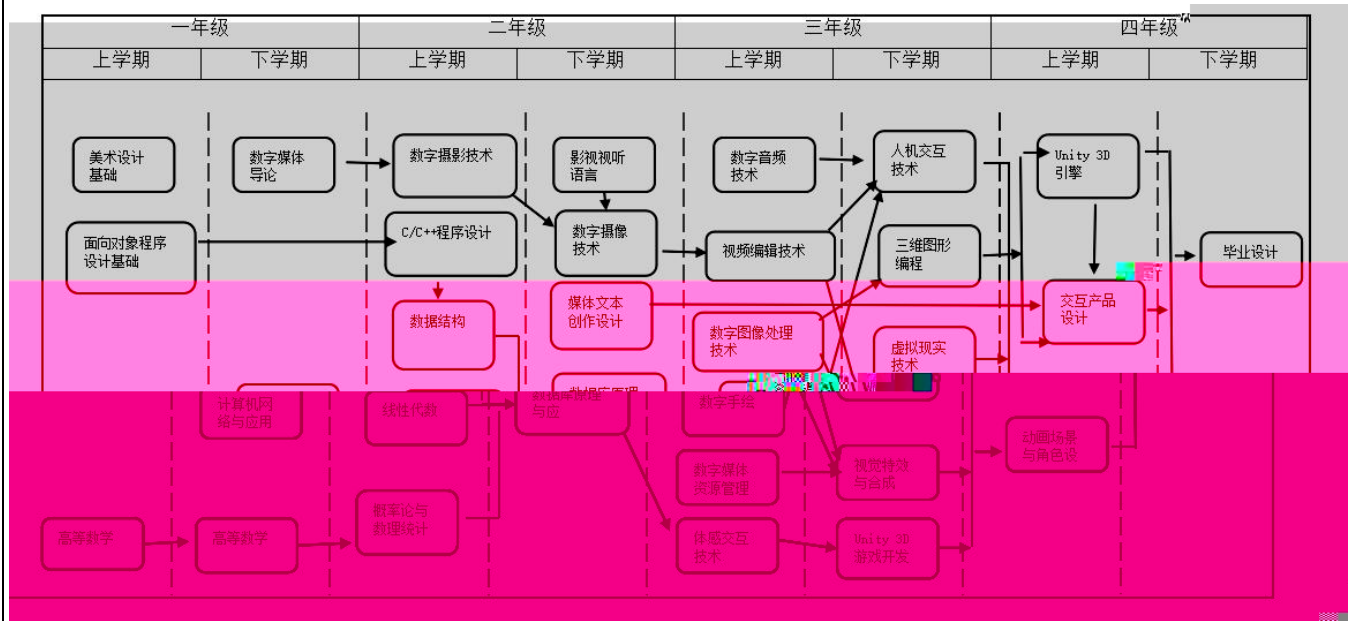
| 一年级 | | 二年级 | | 三年级 | | 四年级 | |
|---|---|---|---|---|---|---|---|
| 上学期 | 下学期 | 上学期 | 下学期 | 上学期 | 下学期 | 上学期 | 下学期 |

美术设计基础

数字媒体导论

数字摄影技术

影视视听语言

数字音频技术

人机交互技术

Unity 3D 引擎

面向对象程序设计基础

C/C++程序设计

数字摄像技术

视频编辑技术

三维图形编程

毕业设计

数据结构

媒体文本创作设计

数字图像处理技术

交互产品设计

虚拟现实技术

计算机网络与应用

线性代数

数据库原理与应

数字手绘

动画场景与角色设

数字媒体资源管理

视觉特效与合成

高等数学

高等数学

概率论与数理统计

体感交互技术

Unity 3D 游戏开发